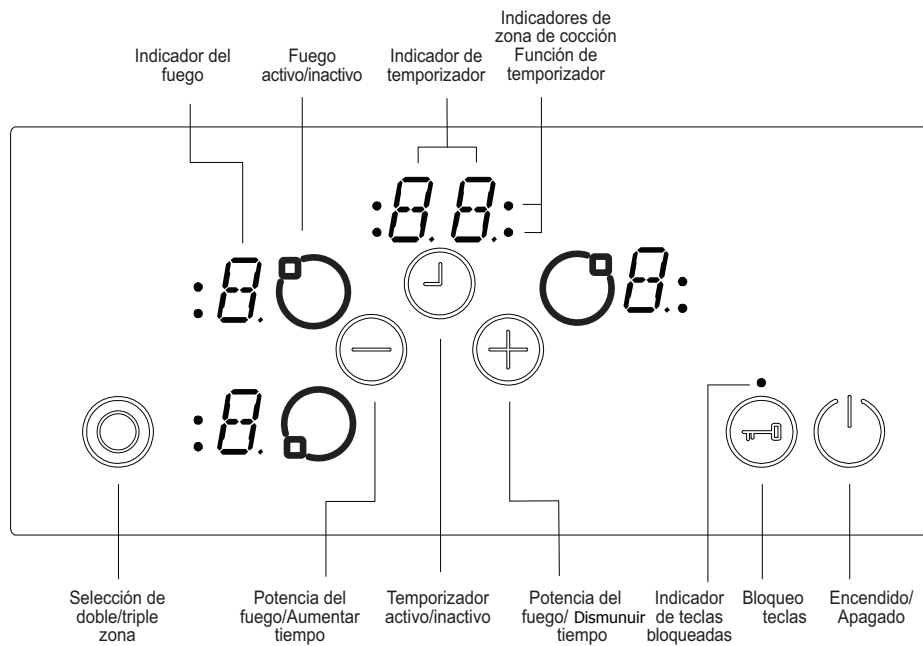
Indicadores de zona de cocción Función de temporizador

Indicador del fuego

Fuego activo/inactivo

Indicador de temporizador

Selección de doble/triple zona

Potencia del fuego/Aumentar tiempo

Temporizador activo/inactivo

Potencia del fuego/ Dismunuir tiempo

Indicador de teclas bloqueadas

Bloqueo teclas

Encendido/ Apagado